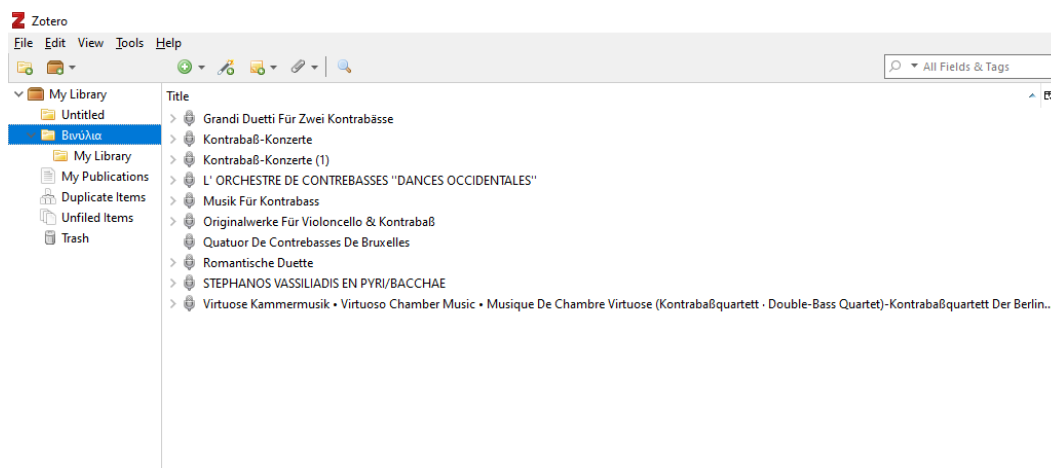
Zotero
File Edit View Tools Help
All Fields & Tags
My Library
Untitled
Βινύλια
My Library
My Publications
Duplicate Items
Unfiled Items
Trash
Title
Grandi Duetti Für Zwei Kontrabässe
Kontrabaß-Konzerte
Kontrabaß-Konzerte (1)
L' ORCHESTRE DE CONTREBASSES ''DANCES OCCIDENTALES''
Musik Für Kontrabass
Originalwerke Für Violoncello & Kontrabaß
Quatuor De Contrebasses De Bruxelles
Romantische Duette
STEPHANOS VASSILIADIS EN PYRI/BACCHAE
Virtuose Kammermusik • Virtuoso Chamber Music • Musique De Chambre Virtuose (Kontrabaßquartett · Double-Bass Quartet)-Kontrabaßquartett Der Berlin...